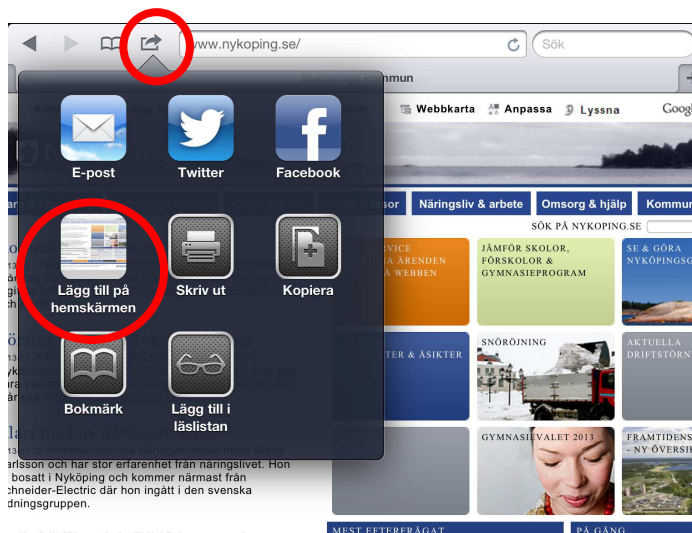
www.nykoping.se/

Sök

Nyköpings kommun

E-post

Twitter

Facebook

Lägg till på hemskärmen

Skriv ut

Kopiera

Bokmärk

Lägg till i läslistan

Webbkarta

Anpassa

Lyssna

Goog

Näringsliv & arbete

Omsorg & hjälp

Kommu

SÖK PÅ NYKOPING.SE

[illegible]VICE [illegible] ÄRENDEN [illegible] WEBBEN

JÄMFÖR SKOLOR, FÖRSKOLOR & GYMNASIEPROGRAM

SE & GÖRA NYKÖPINGS

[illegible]TER & ÅSIKTER

SNÖRÖJNING

AKTUELLA DRIFTSTÖRN

GYMNASIEVALET 2013

FRAMTIDENS - NY ÖVERSI

arlsson och har stor erfarenhet från näringslivet. Hon bosatt i Nyköping och kommer närmast från chneider-Electric där hon ingått i den svenska dningsgruppen.

MEST EFTERFRÅGAT

PÅ GÅNG